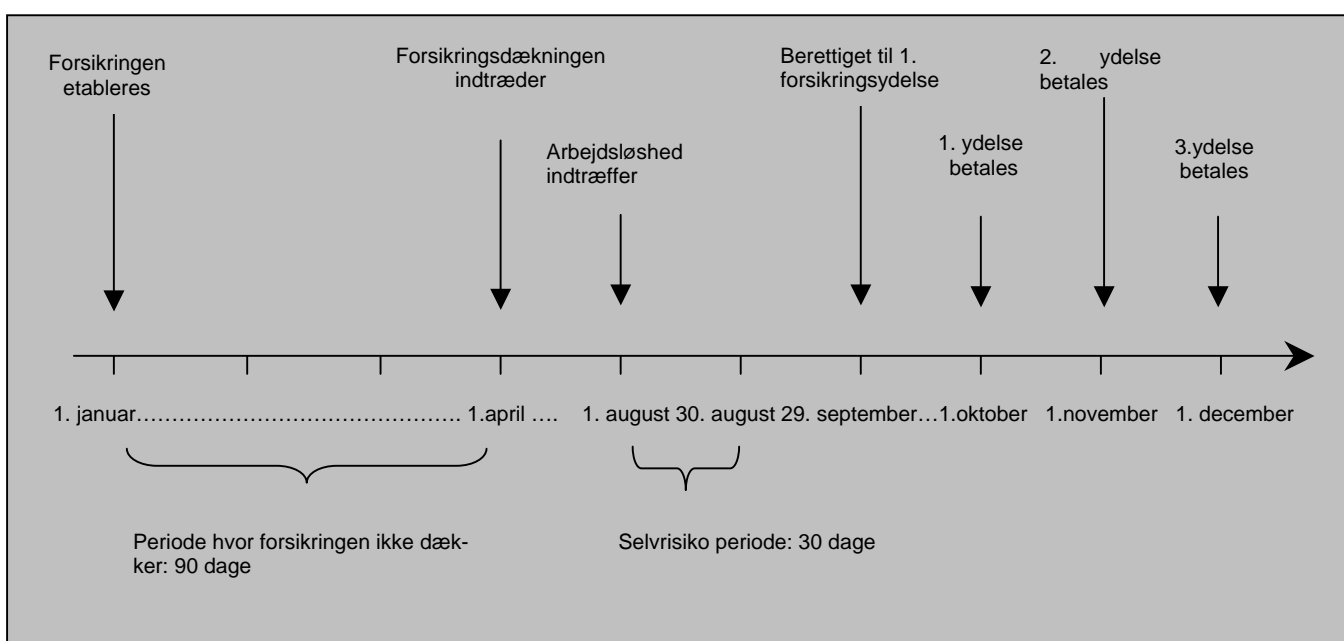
Forsikringen etableres

Forsikringsdækningen indtræder

Arbejdsløshed indtræffer

Berettiget til 1. forsikringsydelse

1. ydelse betales

2. ydelse betales

3.ydelse betales

1. januar………………………………………… 1.april …. 1. august 30. august 29. september…1.oktober 1.november 1. december

Periode hvor forsikringen ikke dækker: 90 dage

Selvrisiko periode: 30 dage